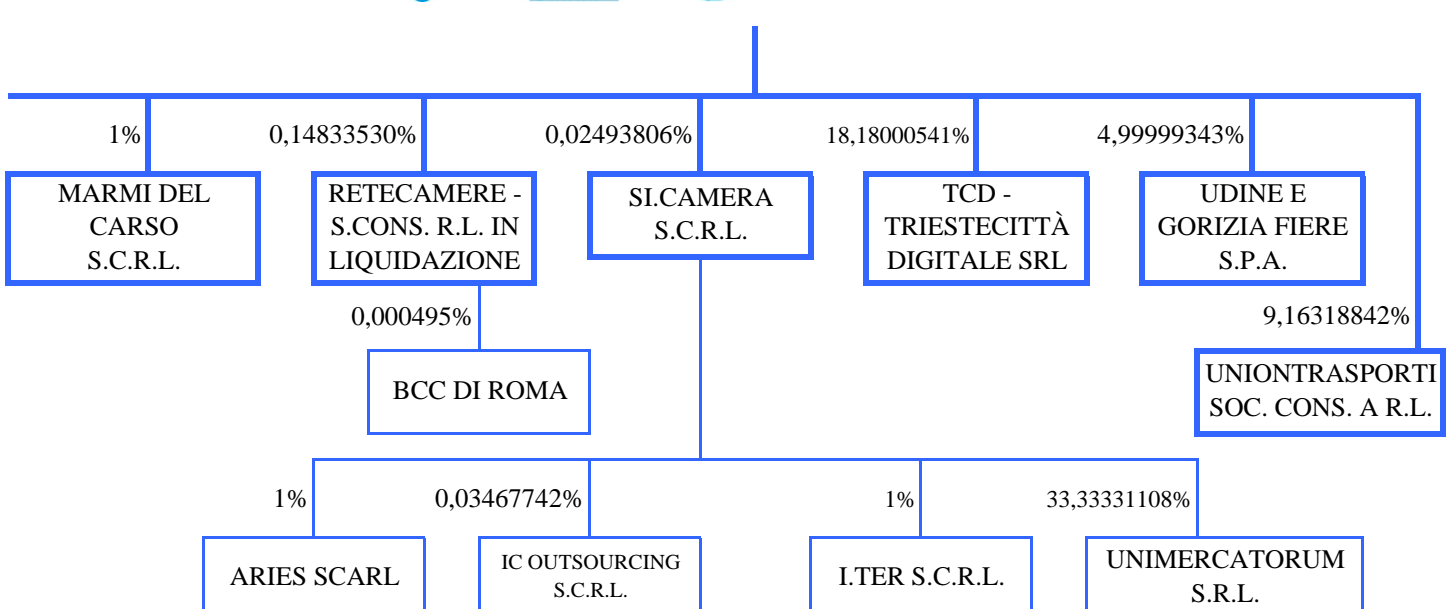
1%

MARMI DEL CARSO S.C.R.L.

0,14833530%

RETECAMERE - S.CONS. R.L. IN LIQUIDAZIONE

0,000495%

BCC DI ROMA

0,02493806%

SI.CAMERA S.C.R.L.

18,18000541%

TCD - TRIESTECITTÀ DIGITALE SRL

4,99999343%

UDINE E GORIZIA FIERE S.P.A.

9,16318842%

UNIONTRASPORTI SOC. CONS. A R.L.

1%

ARIES SCARL

0,03467742%

IC OUTSOURCING S.C.R.L.

1%

I.TER S.C.R.L.

33,33331108%

UNIMERCATORUM S.R.L.